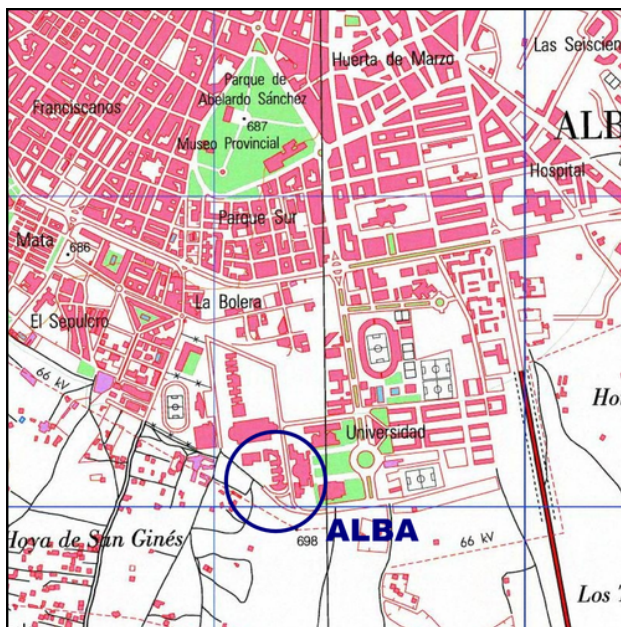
Las Seiscien

Huerta de Marzo

Parque de Abelardo Sánchez

687

Franciscanos

Museo Provincial

ALB

Hospital

Parque Sur

Mata

686

La Bolera

El Sepulcro

66 kV

Ho

Universidad

Hoya de San Ginés

698

ALBA

66 kV

Los